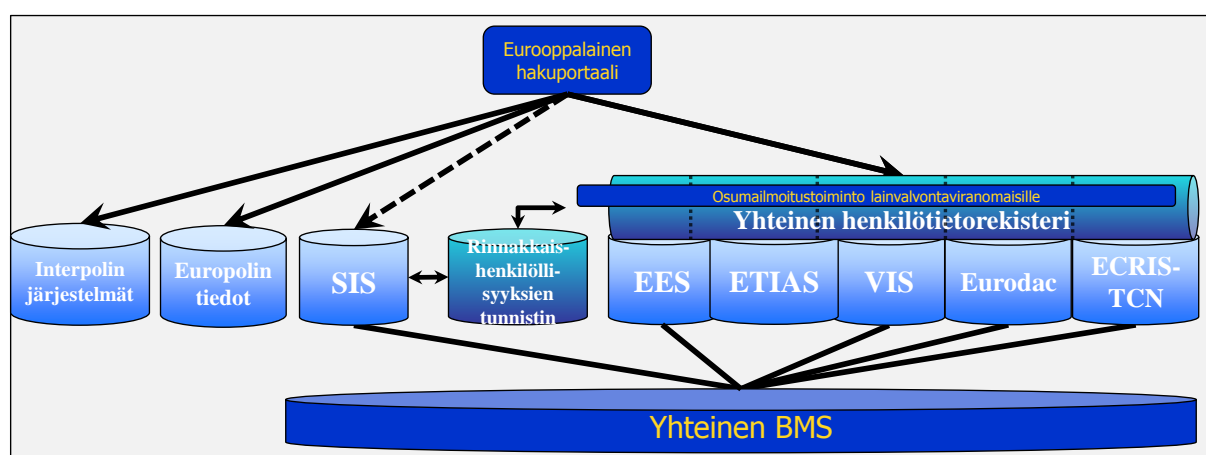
Eurooppalainen hakuportaali

Osumailmoitustoiminto lainvalvontaviranomaisille

Yhteinen henkilötietorekisteri

Interpolin järjestelmät

Europolin tiedot

SIS

Rinnakkaishenkilöllisyyksien tunnistin

EES

ETIAS

VIS

Eurodac

ECRIS-TCN

Yhteinen BMS